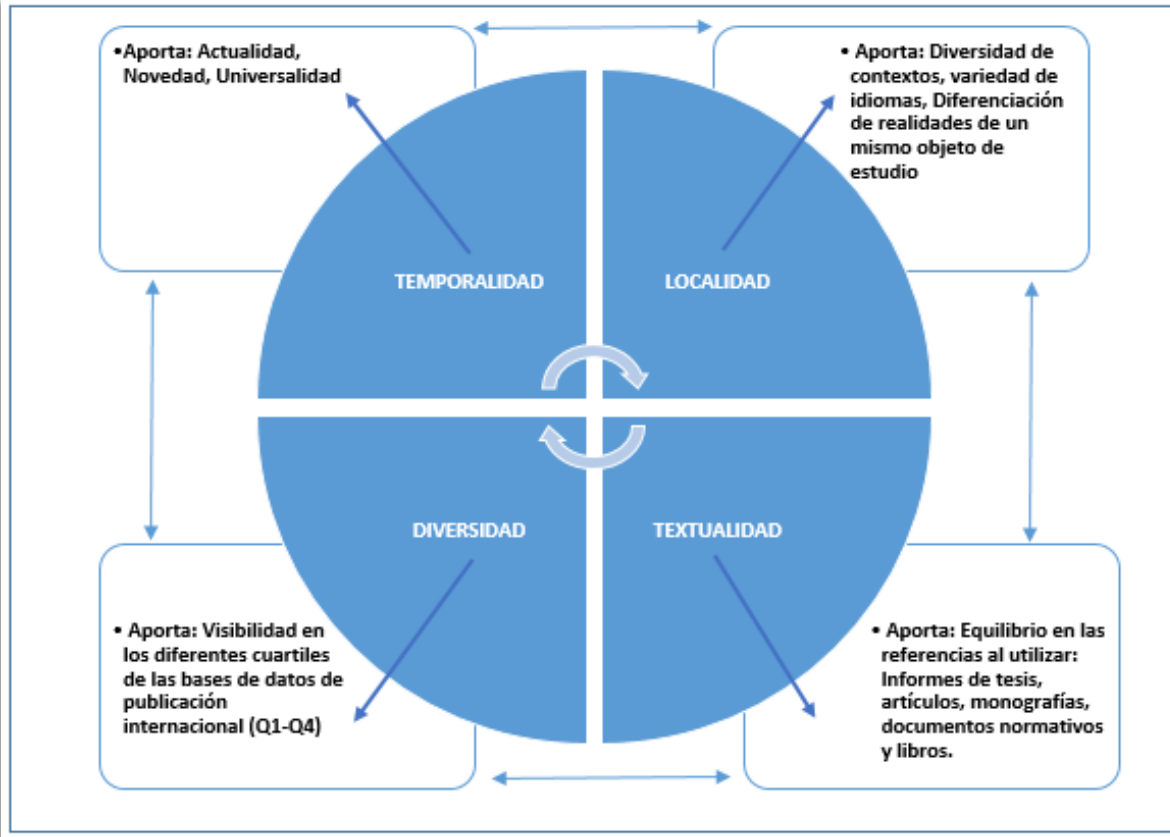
•Aporta: Actualidad, Novedad, Universalidad

• Aporta: Diversidad de contextos, variedad de idiomas, Diferenciación de realidades de un mismo objeto de estudio

TEMPORALIDAD

LOCALIDAD

DIVERSIDAD

TEXTUALIDAD

• Aporta: Visibilidad en los diferentes cuartiles de las bases de datos de publicación internacional (Q1-Q4)

• Aporta: Equilibrio en las referencias al utilizar: Informes de tesis, artículos, monografías, documentos normativos y libros.